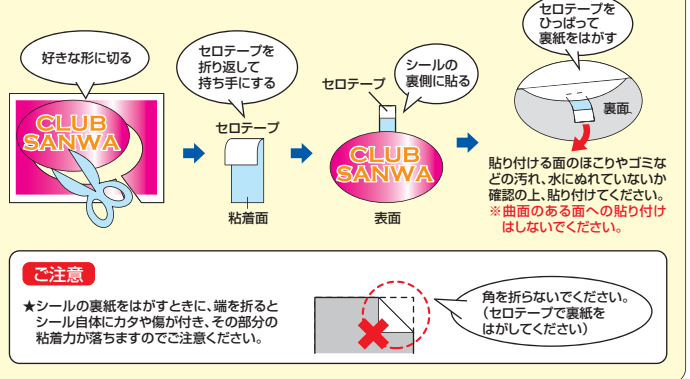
好きな形に切る

CLUB SANWA

セロテープを折り返して持ち手にする

セロテープ

粘着面

シールの裏側に貼る

セロテープ

CLUB SANWA

表面

セロテープをひっぱって裏紙をはがす

裏面

貼り付ける面のほこりやゴミなどの汚れ、水にぬれていないか確認の上、貼り付けてください。
※曲面のある面への貼り付けはしないでください。

ご注意

★シールの裏紙をはがすときに、端を折るとシール自体にカタや傷が付き、その部分の粘着力が落ちますのでご注意ください。

角を折らないでください。
（セロテープで裏紙をはがしてください）